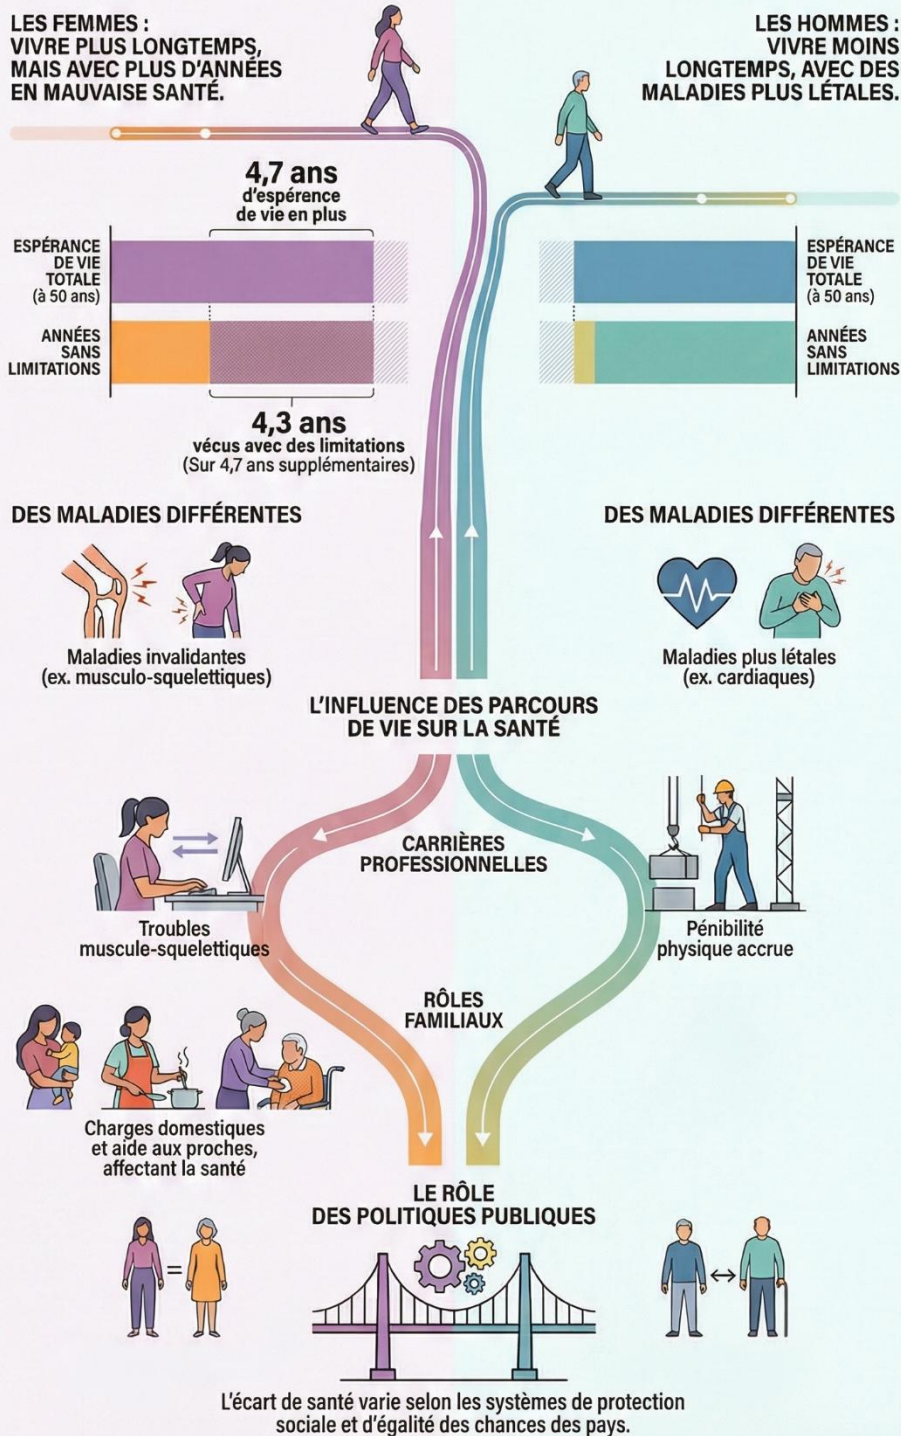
LES FEMMES : VIVRE PLUS LONGTEMPS, MAIS AVEC PLUS D'ANNÉES EN MAUVAISE SANTÉ.

LES HOMMES : VIVRE MOINS LONGTEMPS, AVEC DES MALADIES PLUS LÉTALES.

4,7 ans d'espérence de vie en plus

ESPÉRANCE DE VIE TOTALE (à 50 ans)

ANNÉES SANS LIMITATIONS

4,3 ans vécus avec des limitations (Sur 4,7 ans supplémentaires)

ESPÉRANCE DE VIE TOTALE (à 50 ans)

ANNÉES SANS LIMITATIONS

DES MALADIES DIFFÉRENTES

Maladies invalidantes (ex. musculo-squelettiques)

DES MALADIES DIFFÉRENTES

Maladies plus létales (ex. cardiaques)

L'INFLUENCE DES PARCOURS DE VIE SUR LA SANTÉ

CARRIÈRES PROFESSIONNELLES

Troubles muscule-squelettiques

Pénibilité physique accrue

RÔLES FAMILIAUX

Charges domestiques et aide aux proches, affectant la santé

LE RÔLE DES POLITIQUES PUBLIQUES

L'écart de santé varie selon les systèmes de protection sociale et d'égalité des chances des pays.